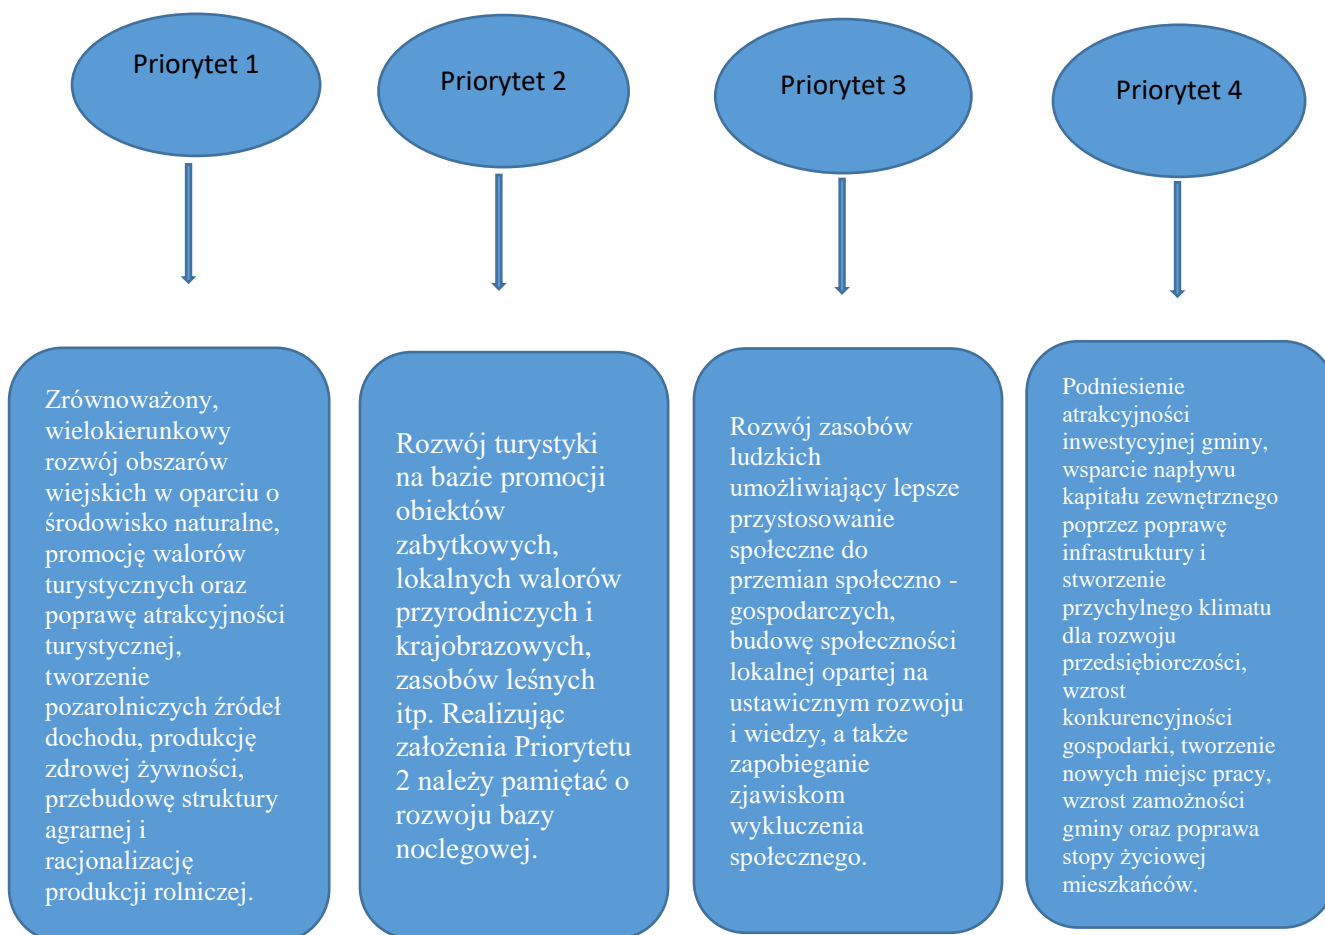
Priorytet 1

Priorytet 2

Priorytet 3

Priorytet 4

Zrównoważony, wielokierunkowy rozwój obszarów wiejskich w oparciu o środowisko naturalne, promocję walorów turystycznych oraz poprawę atrakcyjności turystycznej, tworzenie pozarolniczych źródeł dochodu, produkcję zdrowej żywności, przebudowę struktury agrarnej i racjonalizację produkcji rolniczej.

Rozwój turystyki na bazie promocji obiektów zabytkowych, lokalnych walorów przyrodniczych i krajobrazowych, zasobów leśnych itp. Realizując założenia Priorytetu 2 należy pamiętać o rozwoju bazy noclegowej.

Rozwój zasobów ludzkich umożliwiający lepsze przystosowanie społeczne do przemian społeczno - gospodarczych, budowę społeczności lokalnej opartej na ustawicznym rozwoju i wiedzy, a także zapobieganie zjawiskom wykluczenia społecznego.

Podniesienie atrakcyjności inwestycyjnej gminy, wsparcie napływu kapitału zewnętrznego poprzez poprawę infrastruktury i stworzenie przychylnego klimatu dla rozwoju przedsiębiorczości, wzrost konkurencyjności gospodarki, tworzenie nowych miejsc pracy, wzrost zamożności gminy oraz poprawa stopy życiowej mieszkańców.